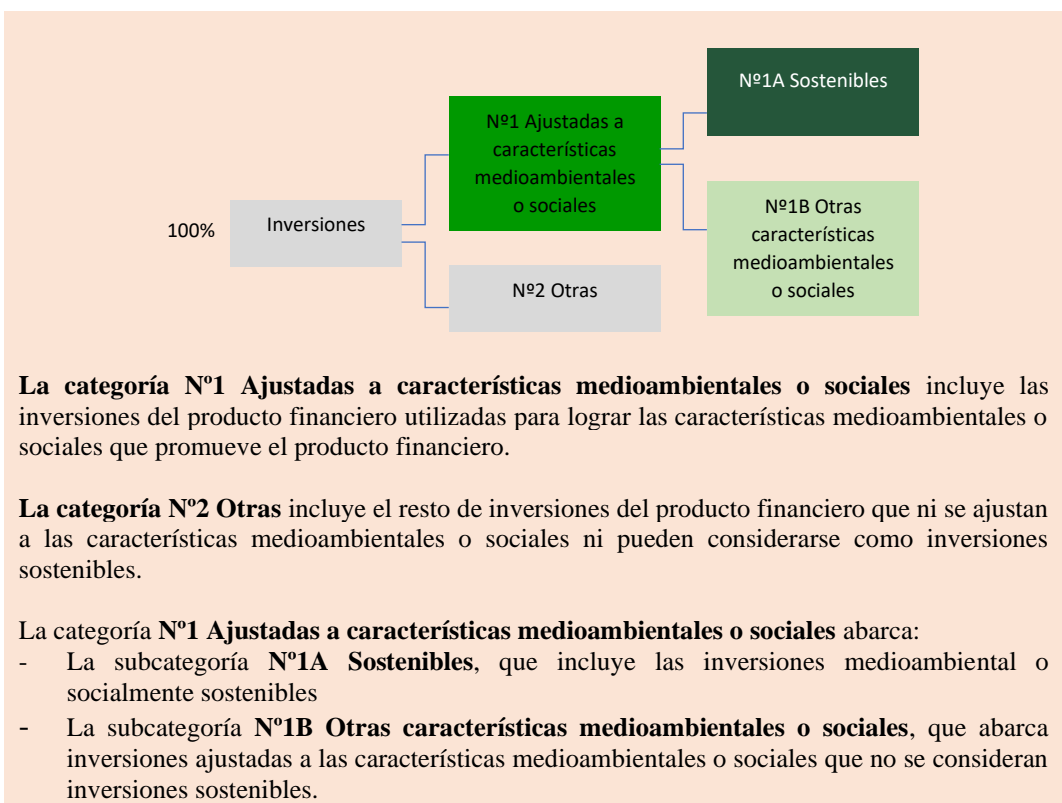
100%

Inversiones

Nº1 Ajustadas a características medioambientales o sociales

Nº2 Otras

Nº1A Sostenibles

Nº1B Otras características medioambientales o sociales

**La categoría Nº1 Ajustadas a características medioambientales o sociales** incluye las inversiones del producto financiero utilizadas para lograr las características medioambientales o sociales que promueve el producto financiero.

**La categoría Nº2 Otras** incluye el resto de inversiones del producto financiero que ni se ajustan a las características medioambientales o sociales ni pueden considerarse como inversiones sostenibles.

La categoría **Nº1 Ajustadas a características medioambientales o sociales** abarca:
- La subcategoría **Nº1A Sostenibles**, que incluye las inversiones medioambiental o socialmente sostenibles
- La subcategoría **Nº1B Otras características medioambientales o sociales**, que abarca inversiones ajustadas a las características medioambientales o sociales que no se consideran inversiones sostenibles.